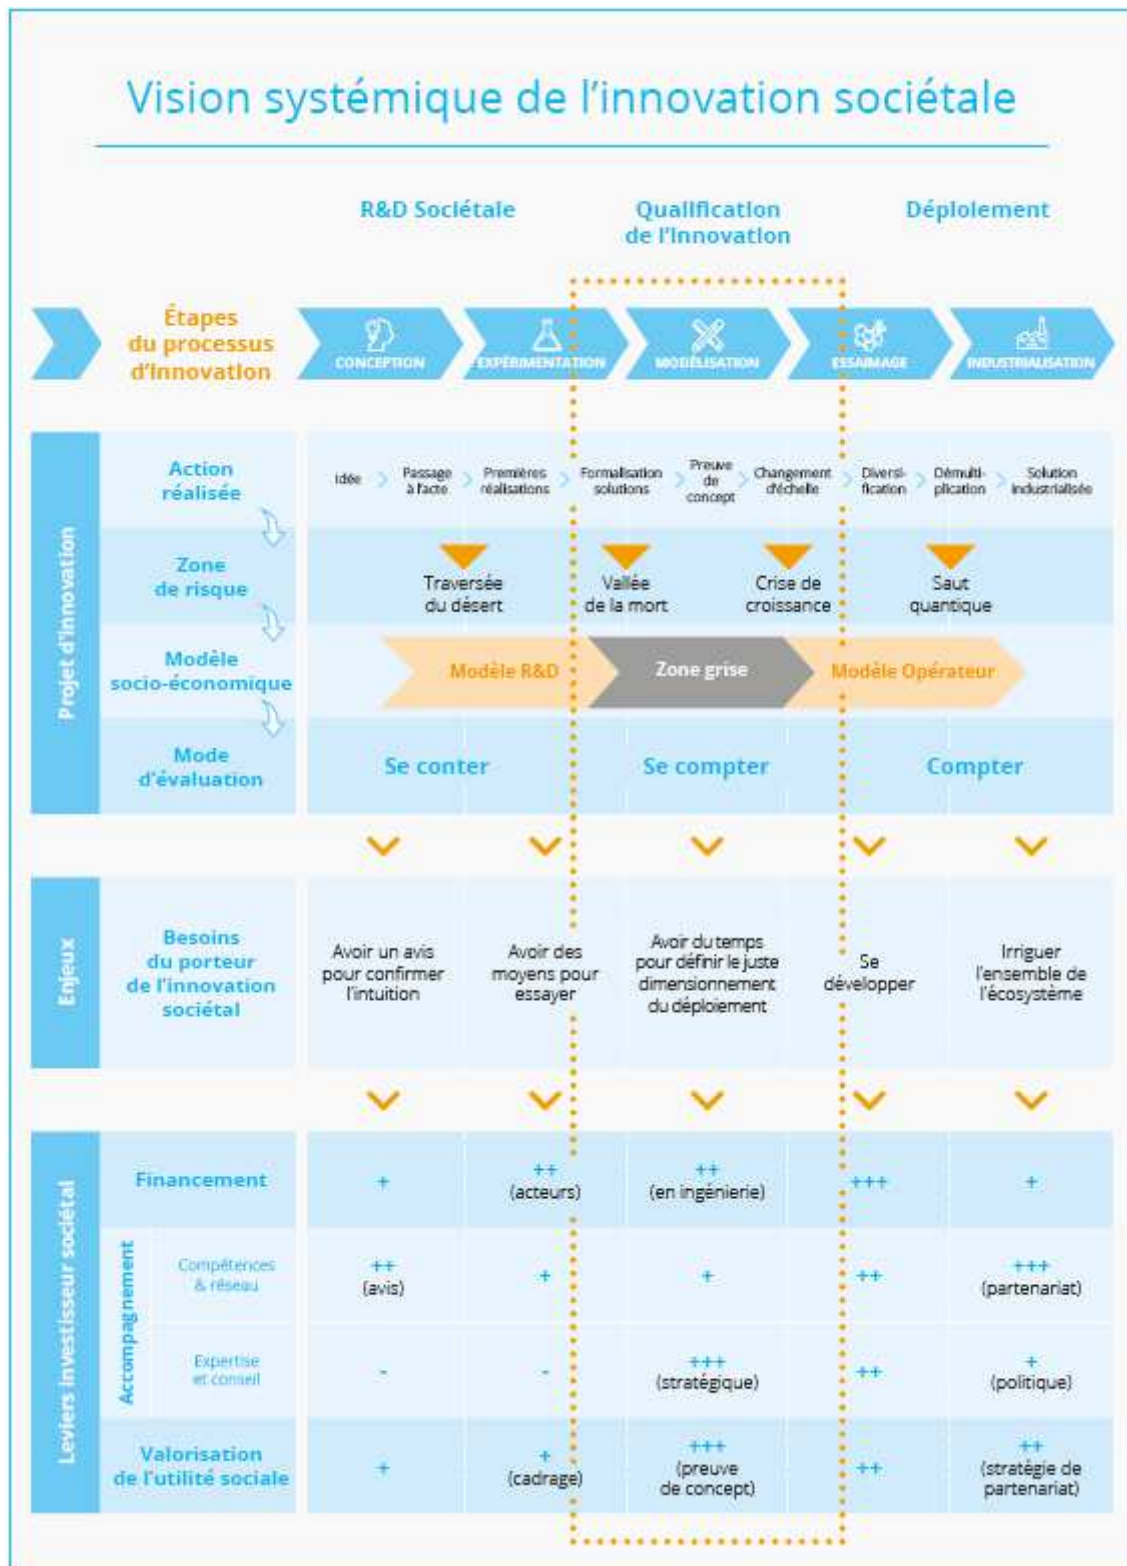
Vision systémique de l'innovation sociétale

R&D Sociétale

Qualification de l'Innovation

Déploiement

Étapes du processus d'innovation

CONCEPTION

EXPÉRIMENTATION

MODÉLISATION

ESSAIMAGE

INDUSTRIALISATION

Projet d'innovation

Action réalisée

Idée > Passage à l'acte > Premières réalisations > Formalisation solutions > Preuve de concept > Changement d'échelle > Diversification > Démultiplication > Solution industrialisée

Zone de risque

Traversée du désert

Vallée de la mort

Crise de croissance

Saut quantique

Modèle socio-économique

Modèle R&D

Zone grise

Modèle Opérateur

Mode d'évaluation

Se conter

Se compter

Compter

Enjeux

Besoins du porteur de l'innovation sociétal

Avoir un avis pour confirmer l'intuition

Avoir des moyens pour essayer

Avoir du temps pour définir le juste dimensionnement du déploiement

Se développer

Irriguer l'ensemble de l'écosystème

Leviers investisseur sociétal

| | | CONCEPTION | EXPÉRIMENTATION | MODÉLISATION | ESSAIMAGE | INDUSTRIALISATION |
|---|---|---|---|---|---|---|
| Financement | | + | ++ (acteurs) | ++ (en ingénierie) | +++ | + |
| Accompagnement | Compétences & réseau | ++ (avis) | + | + | ++ | +++ (partenariat) |
| Accompagnement | Expertise et conseil | - | - | +++ (stratégique) | ++ | + (politique) |
| Valorisation de l'utilité sociale | | + | + (cadrage) | +++ (preuve de concept) | ++ | ++ (stratégie de partenariat) |